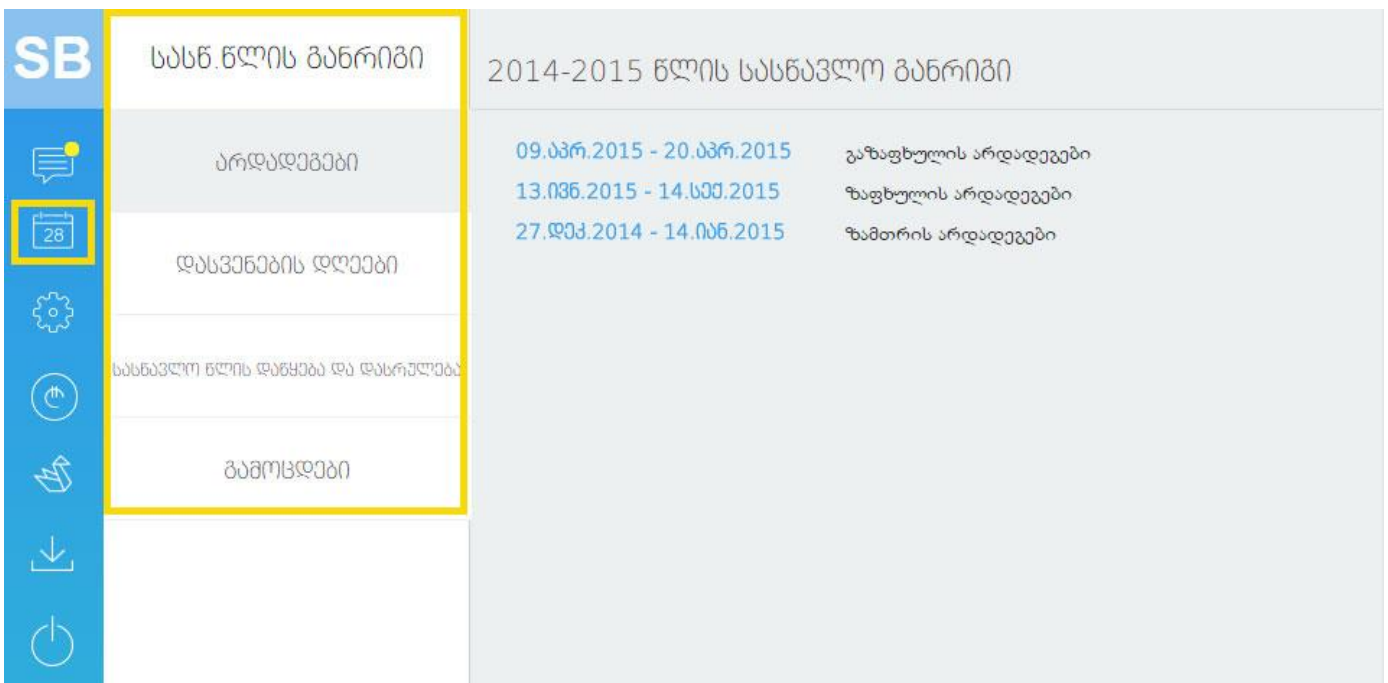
SB

28

სასწ.წლის განრიგი

არდადეგები

დასვენების დღეები

სასწავლო წლის დაწყება და დასრულება

გამოცდები

2014-2015 წლის სასწავლო განრიგი

09.აპრ.2015 - 20.აპრ.2015 გაზაფხულის არდადეგები
13.ივნ.2015 - 14.სექ.2015 ზაფხულის არდადეგები
27.დეკ.2014 - 14.იან.2015 ზამთრის არდადეგები